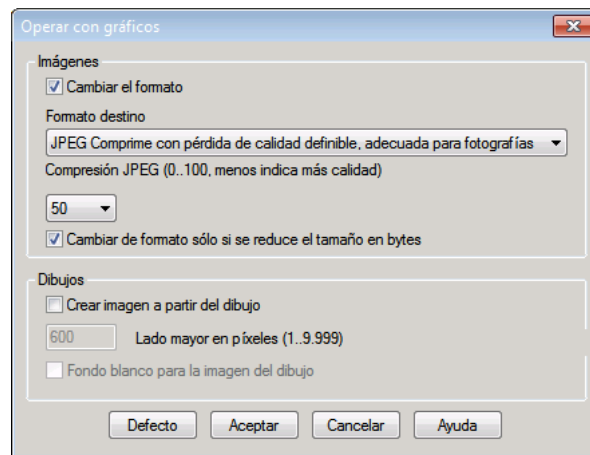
Operar con gráficos

Imágenes
Cambiar el formato
Formato destino
JPEG Comprime con pérdida de calidad definible, adecuada para fotografías
Compresión JPEG (0..100, menos indica más calidad)
50
Cambiar de formato sólo si se reduce el tamaño en bytes

Dibujos
Crear imagen a partir del dibujo
600
Lado mayor en píxeles (1..9.999)
Fondo blanco para la imagen del dibujo

Defecto
Aceptar
Cancelar
Ayuda